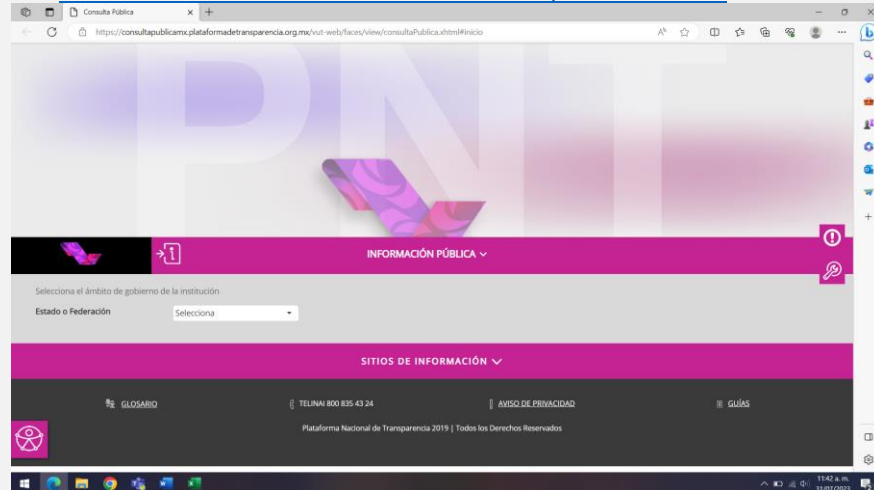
Consulta Pública

https://consultapublicamx.plataformadetransparencia.org.mx/vut-web/faces/view/consultaPublica.xhtml#inicio

PNT

INFORMACIÓN PÚBLICA

Selecciona el ámbito de gobierno de la institución

Estado o Federación

Selecciona

SITIOS DE INFORMACIÓN

GLOSARIO

TELINAI 800 835 43 24

AVISO DE PRIVACIDAD

GUÍAS

Plataforma Nacional de Transparencia 2019 | Todos los Derechos Reservados

11:42 a. m.
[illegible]